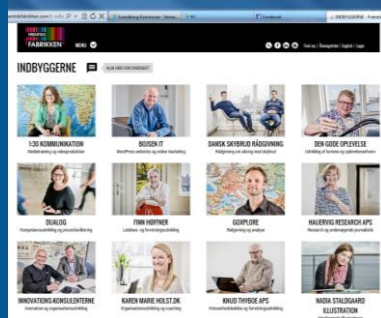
INDBYGGERNE

FABRIKKEN

MENU

INDBYGGERNE

130 KOMMUNIKATION

BOJSEN IT

DANSK SKYBRUD RÅDGIVNING

DEN GODE OPLEVELSE

DIALOG

FINN HØFFNER

GEOPLORE

HAUERVIG RESEARCH APS

INNOVATIONS-KONSULENTERNE

KAREN MARIE HOLST.DK

KNUD THYBOE APS

NADIA STALDGAARD ILLUSTRATION